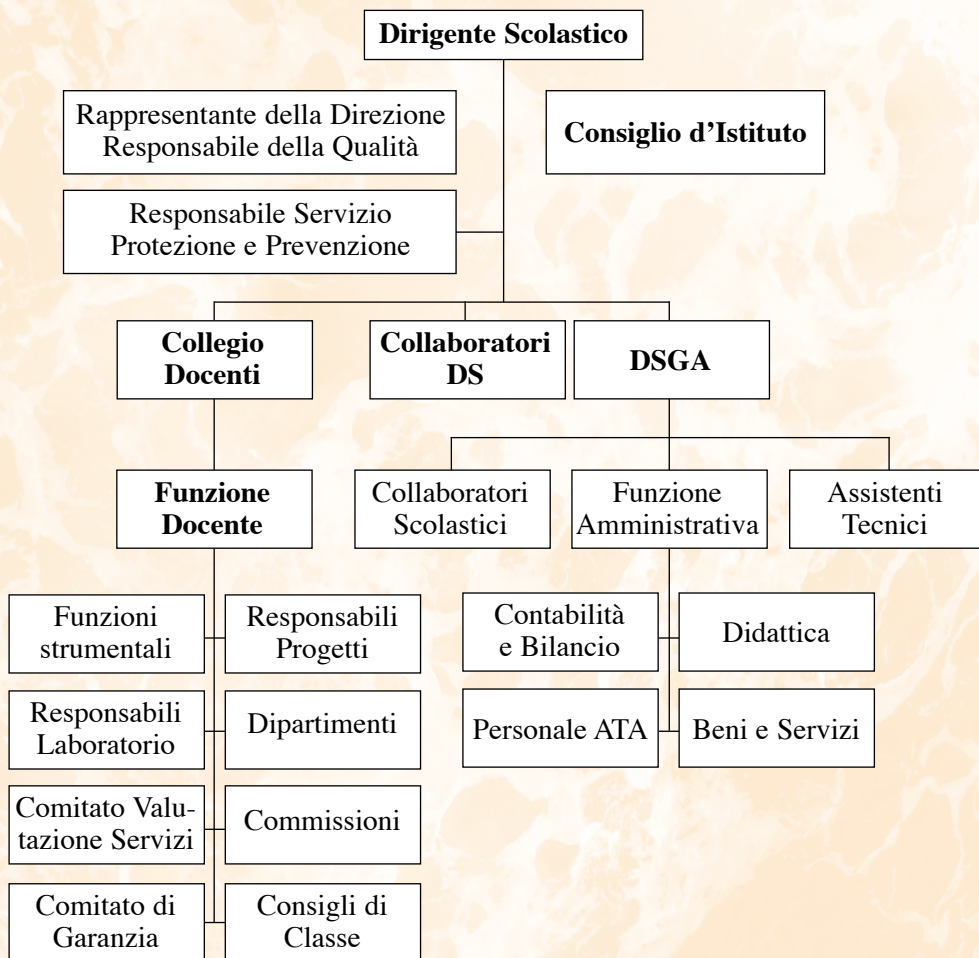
Dirigente Scolastico

Rappresentante della Direzione Responsabile della Qualità

Consiglio d'Istituto

Responsabile Servizio Protezione e Prevenzione

Collegio Docenti

Collaboratori DS

DSGA

Funzione Docente

Collaboratori Scolastici

Funzione Amministrativa

Assistenti Tecnici

Funzioni strumentali

Responsabili Progetti

Contabilità e Bilancio

Didattica

Responsabili Laboratorio

Dipartimenti

Personale ATA

Beni e Servizi

Comitato Valutazione Servizi

Commissioni

Comitato di Garanzia

Consigli di Classe